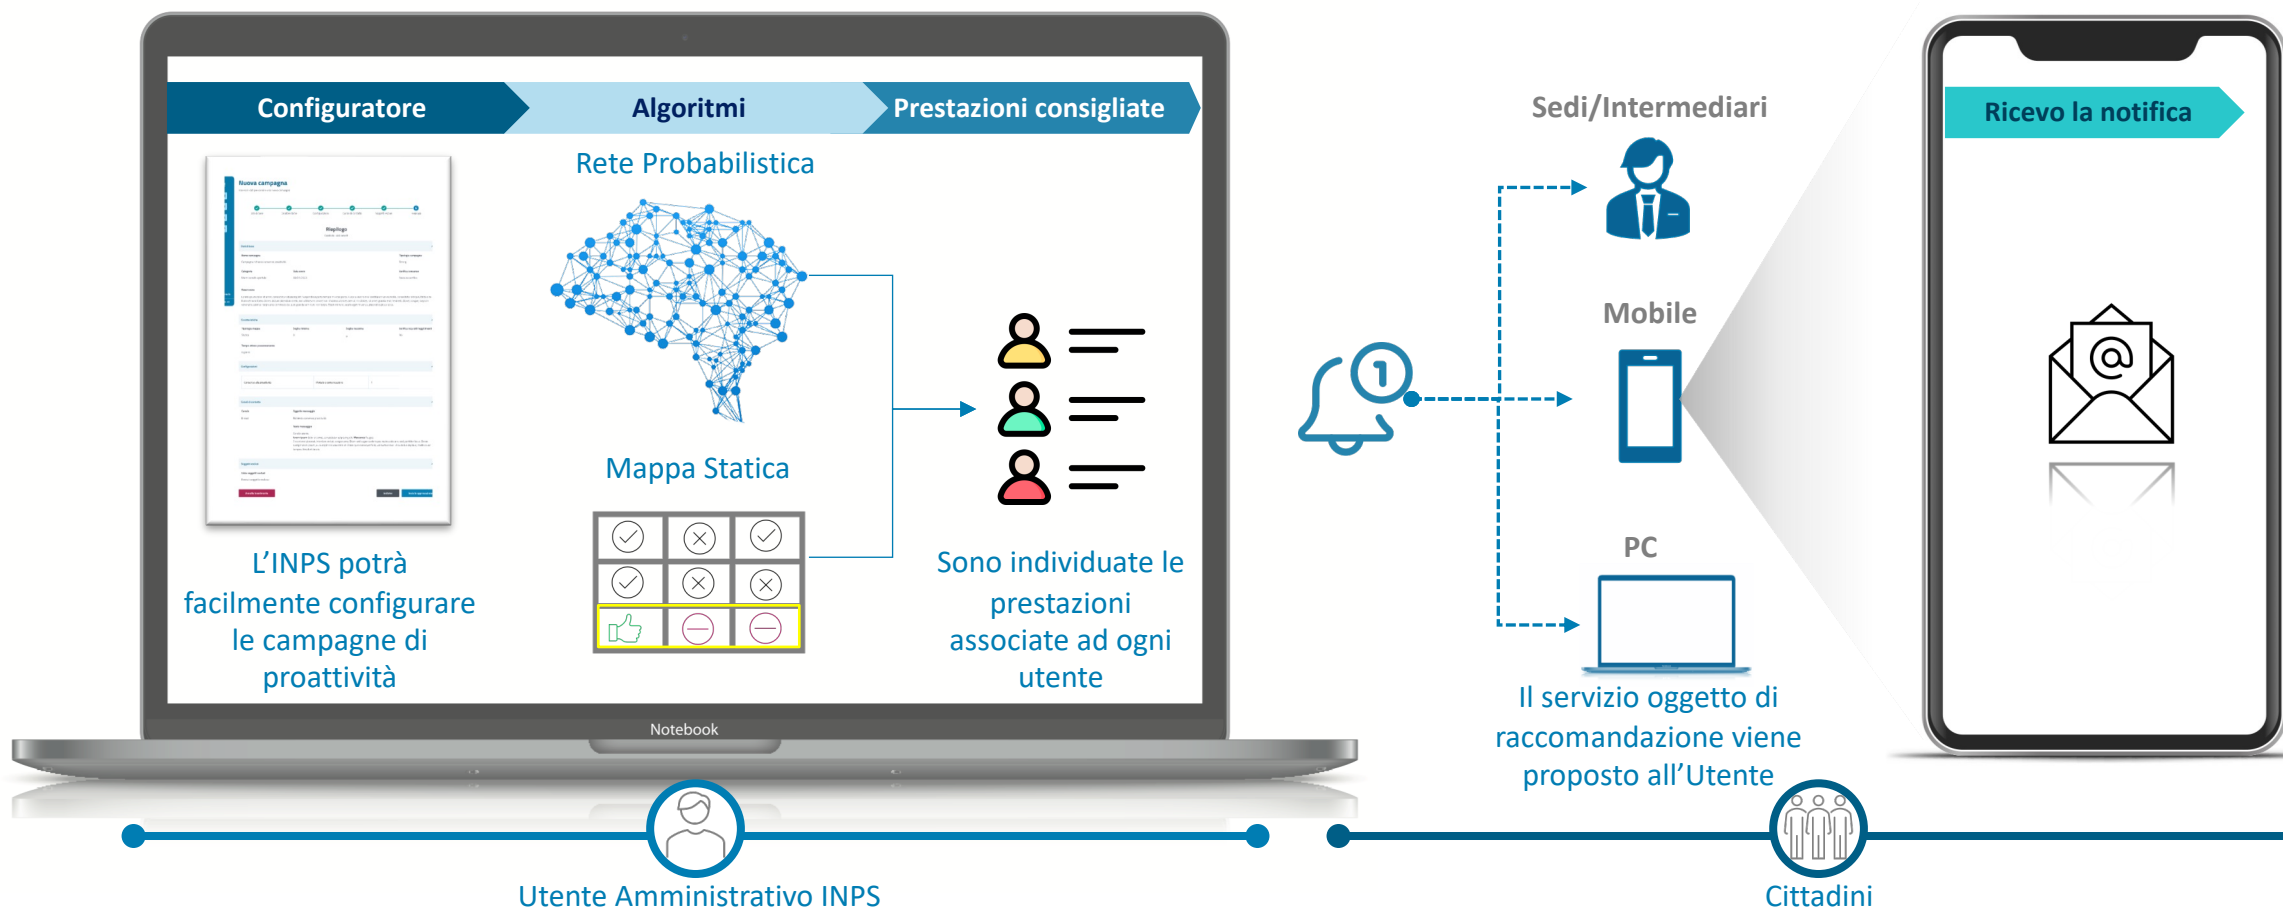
Configuratore

Algoritmi

Prestazioni consigliate

Rete Probabilistica

Mappa Statica

L'INPS potrà facilmente configurare le campagne di proattività

Sono individuate le prestazioni associate ad ogni utente

Notebook

Sedi/Intermediari

Mobile

PC

Il servizio oggetto di raccomandazione viene proposto all'Utente

Ricevo la notifica

1

Utente Amministrativo INPS

Cittadini